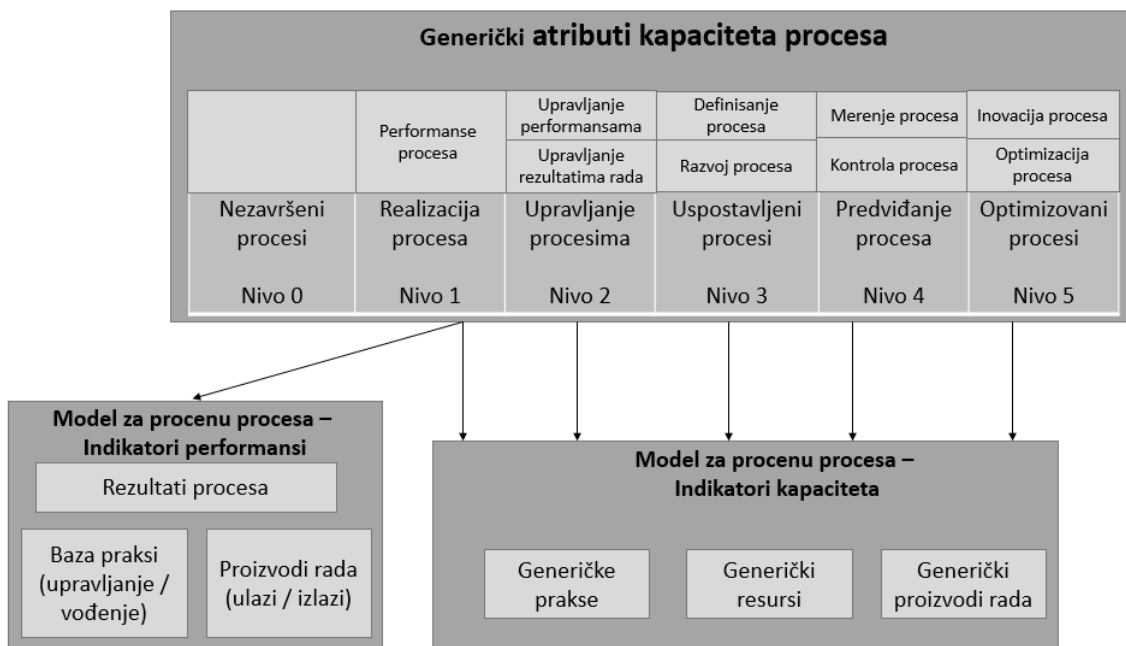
Generički atributi kapaciteta procesa

| | Performanse procesa | Upravljanje performansama / Upravljanje rezultatima rada | Definisanje procesa / Razvoj procesa | Merenje procesa / Kontrola procesa | Inovacija procesa / Optimizacija procesa |
|---|---|---|---|---|---|
| Nezavršeni procesi Nivo 0 | Realizacija procesa Nivo 1 | Upravljanje procesima Nivo 2 | Uspostavljeni procesi Nivo 3 | Predviđanje procesa Nivo 4 | Optimizovani procesi Nivo 5 |

Model za procenu procesa – Indikatori performansi

Rezultati procesa

Baza praksi (upravljanje / vođenje)

Proizvodi rada (ulazi / izlazi)

Model za procenu procesa – Indikatori kapaciteta

Generičke prakse

Generički resursi

Generički proizvodi rada